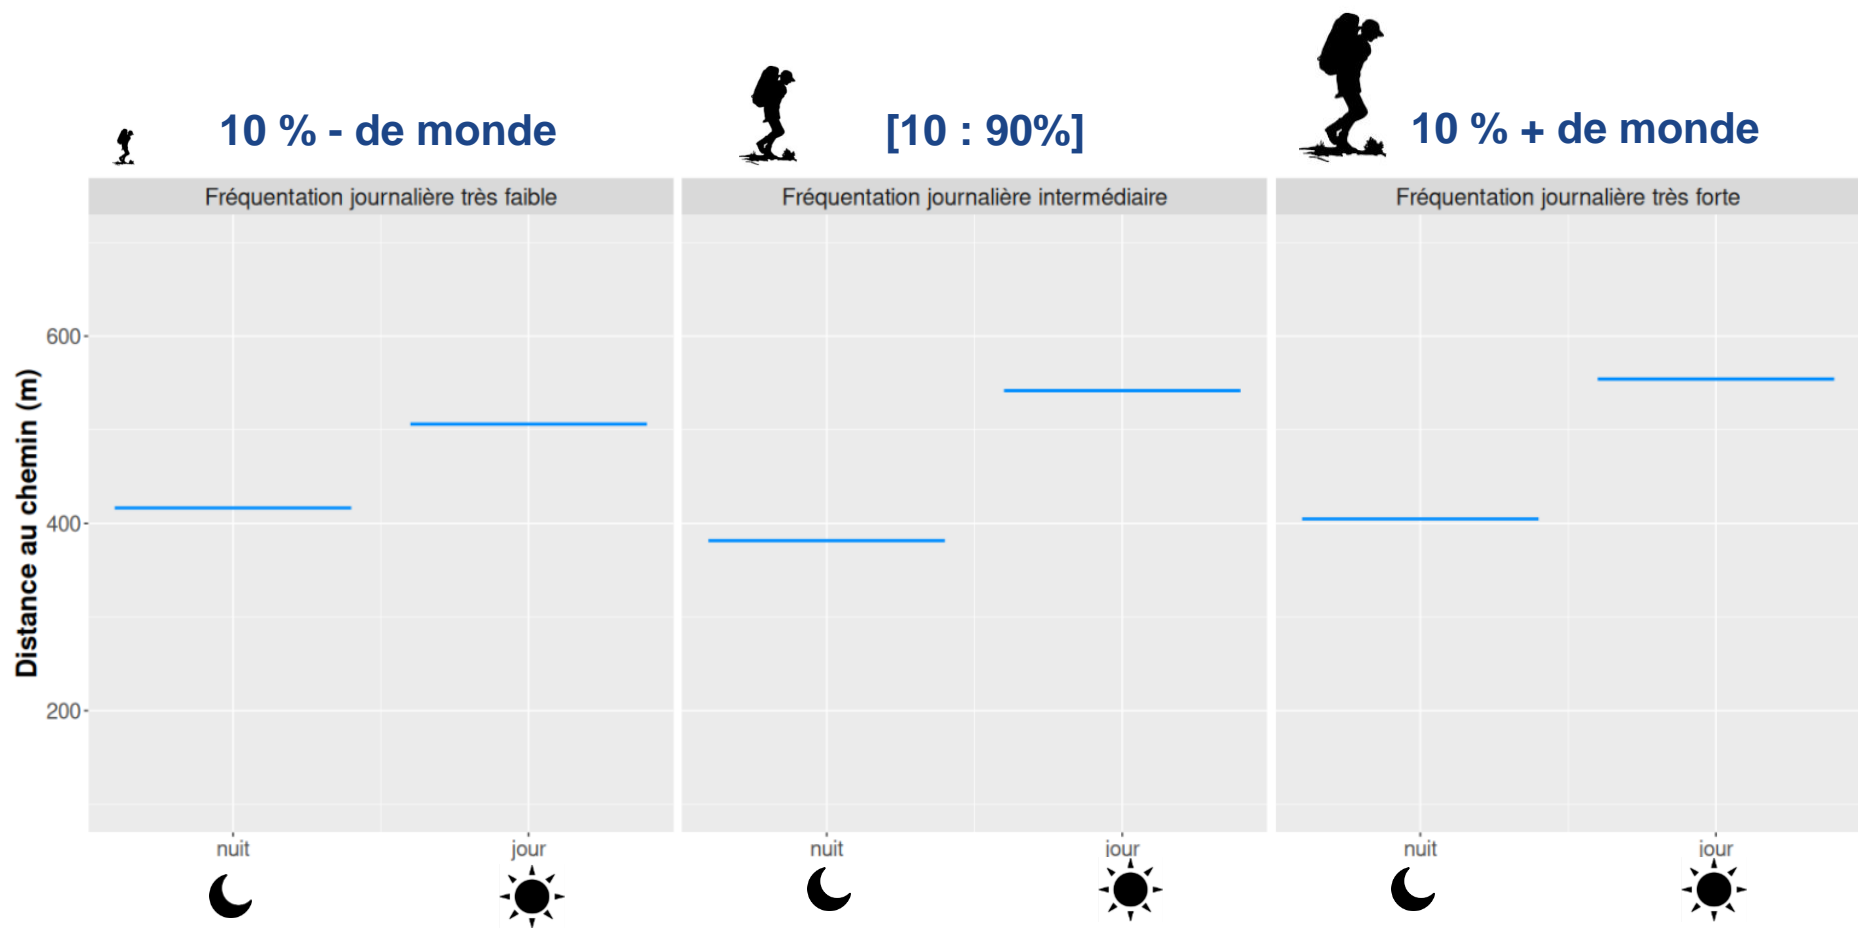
10 % - de monde

[10 : 90%]

10 % + de monde

Fréquentation journalière très faible

Fréquentation journalière intermédiaire

Fréquentation journalière très forte

Distance au chemin (m)

600

400

200

nuit

jour

nuit

jour

nuit

jour